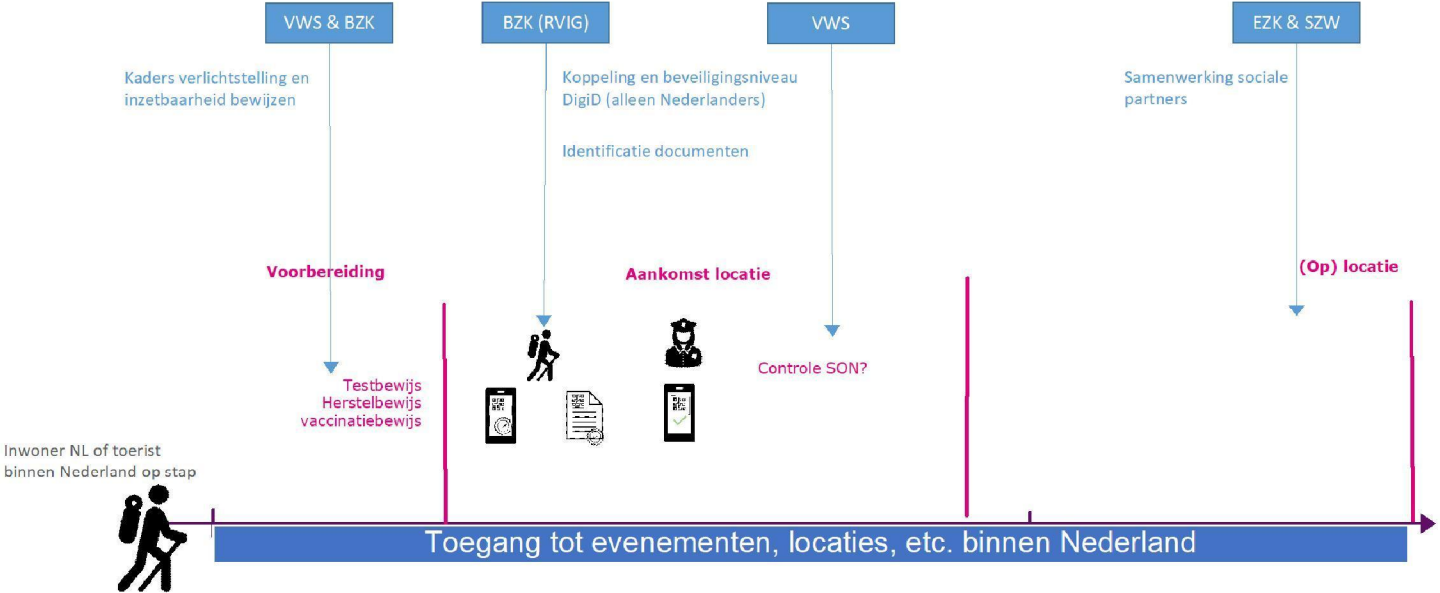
VWS & BZK

Kaders verlichtstelling en inzetbaarheid bewijzen

BZK (RVIG)

Koppeling en beveiligingsniveau DigiD (alleen Nederlanders)

Identificatie documenten

VWS

EZK & SZW

Samenwerking sociale partners

Voorbereiding

Aankomst locatie

(Op) locatie

Testbewijs
Herstelbewijs
vaccinatiebewijs

Controle SON?

Inwoner NL of toerist binnen Nederland op stap

Toegang tot evenementen, locaties, etc. binnen Nederland